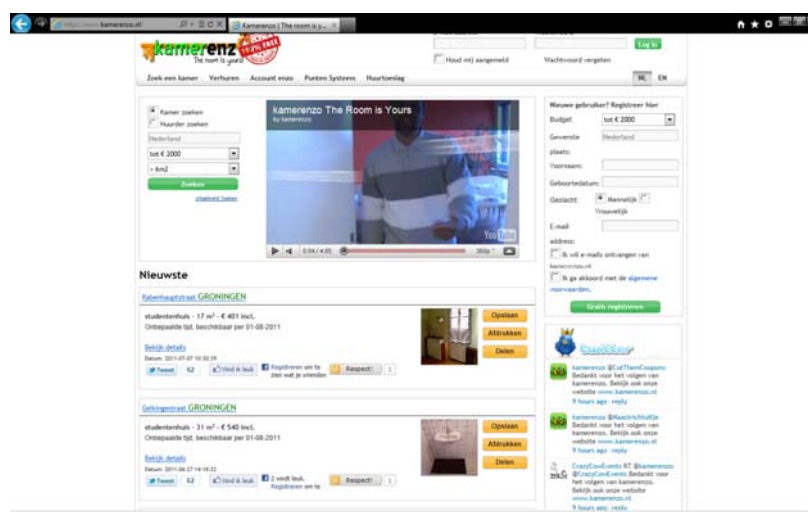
http://www.kamerenzo.nl

Kamerenzo | The room is y...

kamerenzo
The room is yours

Houd mij aangemeld

Wachtwoord vergeten

Log in

Zoek een kamer Verhuren Account enzo Punten Systeem Huurtoeslag

NL EN

Kamer zoeken
Huurder zoeken
Nederland
tot € 2000
> 6m2
Zoeken
Uitgebreid zoeken

kamerenzo The Room is Yours
by kamerenzo

0:04 / 4:05

360p

YouTube

Nieuwe gebruiker? Registreer hier
Budget: tot € 2000
Gewenste plaats: Nederland
Voornaam:
Geboortedatum:
Geslacht: Mannelijk Vrouwelijk
E-mail address:
Ik wil e-mails ontvangen van kamerenzo.nl
Ik ga akkoord met de algemene voorwaarden.
Gratis registreren

Nieuwste

Rabenhauptstraat GRONINGEN
studentenhuis - 17 m² - € 401 incl.
Onbepaalde tijd, beschikbaar per 01-08-2011
Bekijk details
Datum: 2011-07-07 10:30:39
Tweet 62
Vind ik leuk
Registreren om te zien wat je vrienden
Respect! 1
Opslaan
Afdrukken
Delen

Gelkingestraat GRONINGEN
studentenhuis - 31 m² - € 540 incl.
Onbepaalde tijd, beschikbaar per 01-08-2011
Bekijk details
Datum: 2011-06-27 14:18:22
Tweet 62
Vind ik leuk
2 vindt leuk. Registreren om te
Respect! 1
Opslaan
Afdrukken
Delen

twitter

kamerenzo @CutThemCoupons Bedankt voor het volgen van kamerenzo. Bekijk ook onze website www.kamerenzo.nl
9 hours ago · reply

kamerenzo @MaastrichtUitje Bedankt voor het volgen van kamerenzo. Bekijk ook onze website www.kamerenzo.nl
9 hours ago · reply

CrazyCoolEvents RT @kamerenzo: @CrazyCoolEvents Bedankt voor het volgen van kamerenzo. Bekijk ook onze website www.kamerenzo.nl
9 hours ago · reply